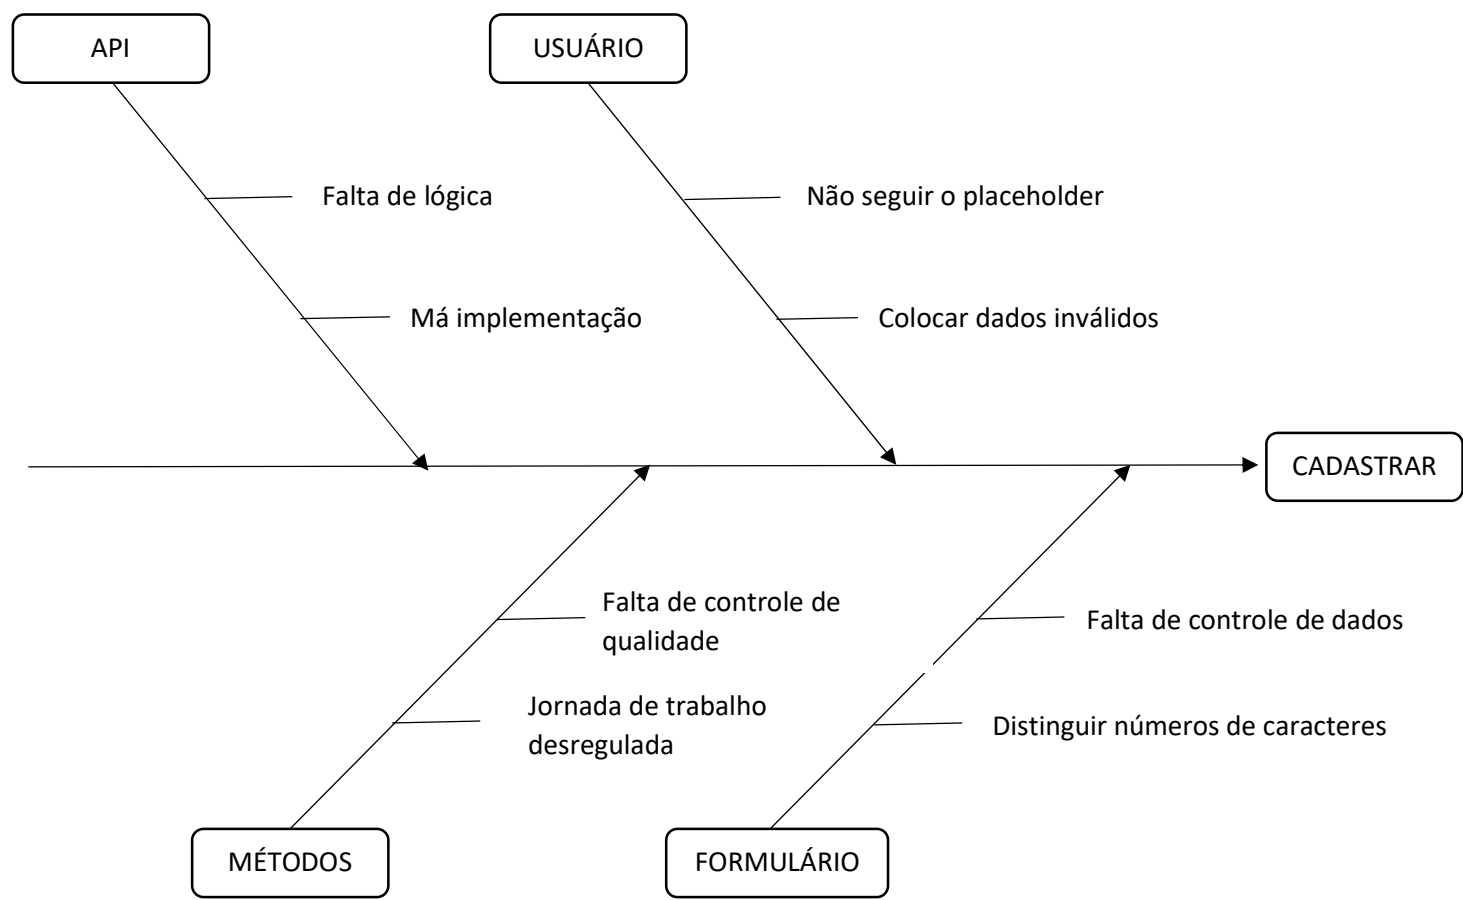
API

USUÁRIO

Falta de lógica

Não seguir o placeholder

Má implementação

Colocar dados inválidos

CADASTRAR

Falta de controle de qualidade

Falta de controle de dados

Jornada de trabalho desregulada

Distinguir números de caracteres

MÉTODOS

FORMULÁRIO